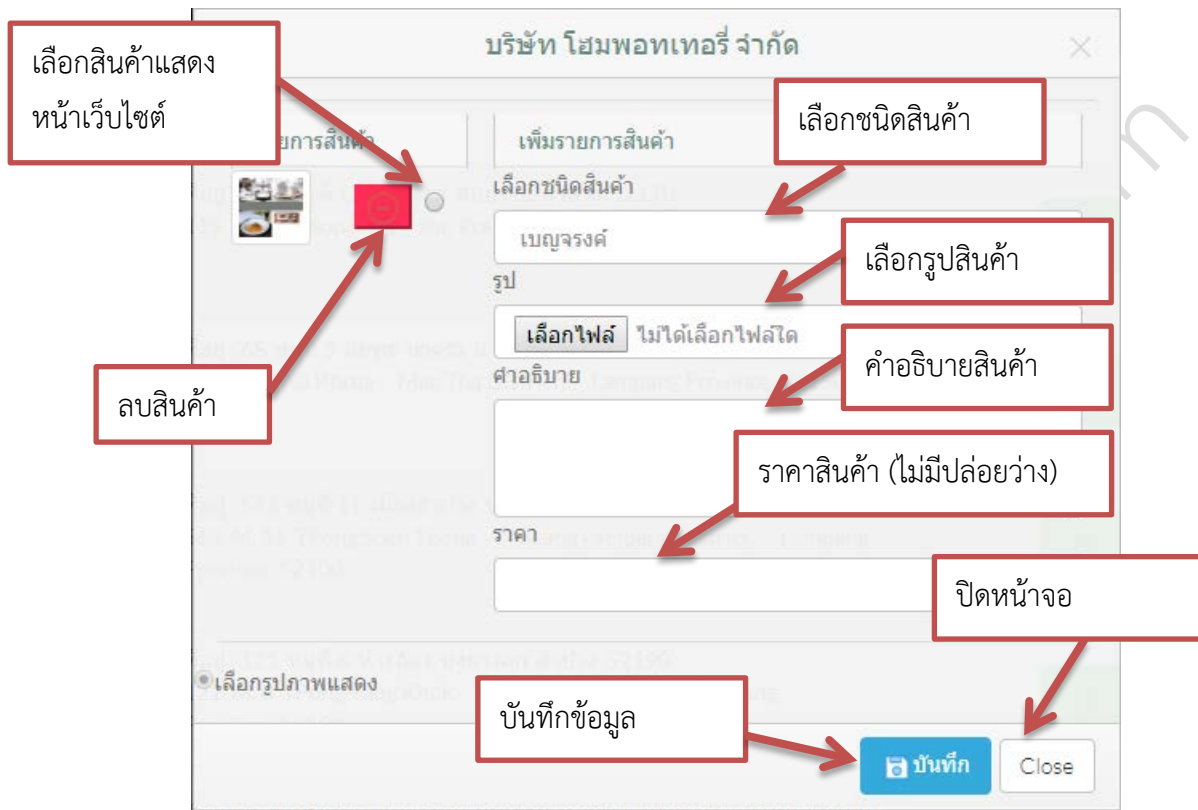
บริษัท โฮมพอทเทอรี่ จำกัด

เลือกสินค้าแสดงหน้าเว็บไซต์

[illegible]ยการสินค้า

เพิ่มรายการสินค้า

เลือกชนิดสินค้า

เลือกชนิดสินค้า

เบญจรงค์

เลือกรูปสินค้า

รูป

เลือกไฟล์ ไม่ได้เลือกไฟล์ใด

คำอธิบายสินค้า

คำอธิบาย

ลบสินค้า

ราคาสินค้า (ไม่มีปล่อยว่าง)

ราคา

ปิดหน้าจอ

เลือกรูปภาพแสดง

บันทึกข้อมูล

บันทึก

Close